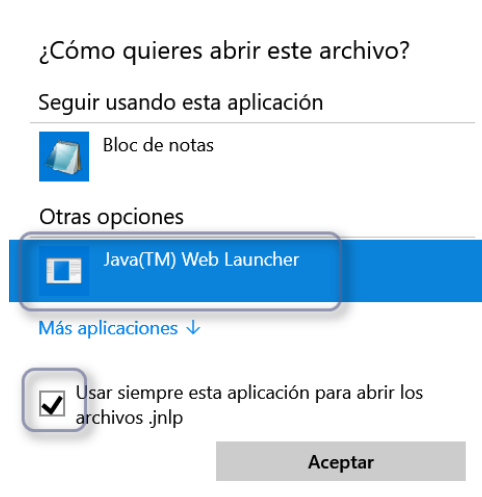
¿Cómo quieres abrir este archivo?

Seguir usando esta aplicación

Bloc de notas

Otras opciones

Java(TM) Web Launcher

Más aplicaciones ↓

Usar siempre esta aplicación para abrir los archivos .jnlp

Aceptar